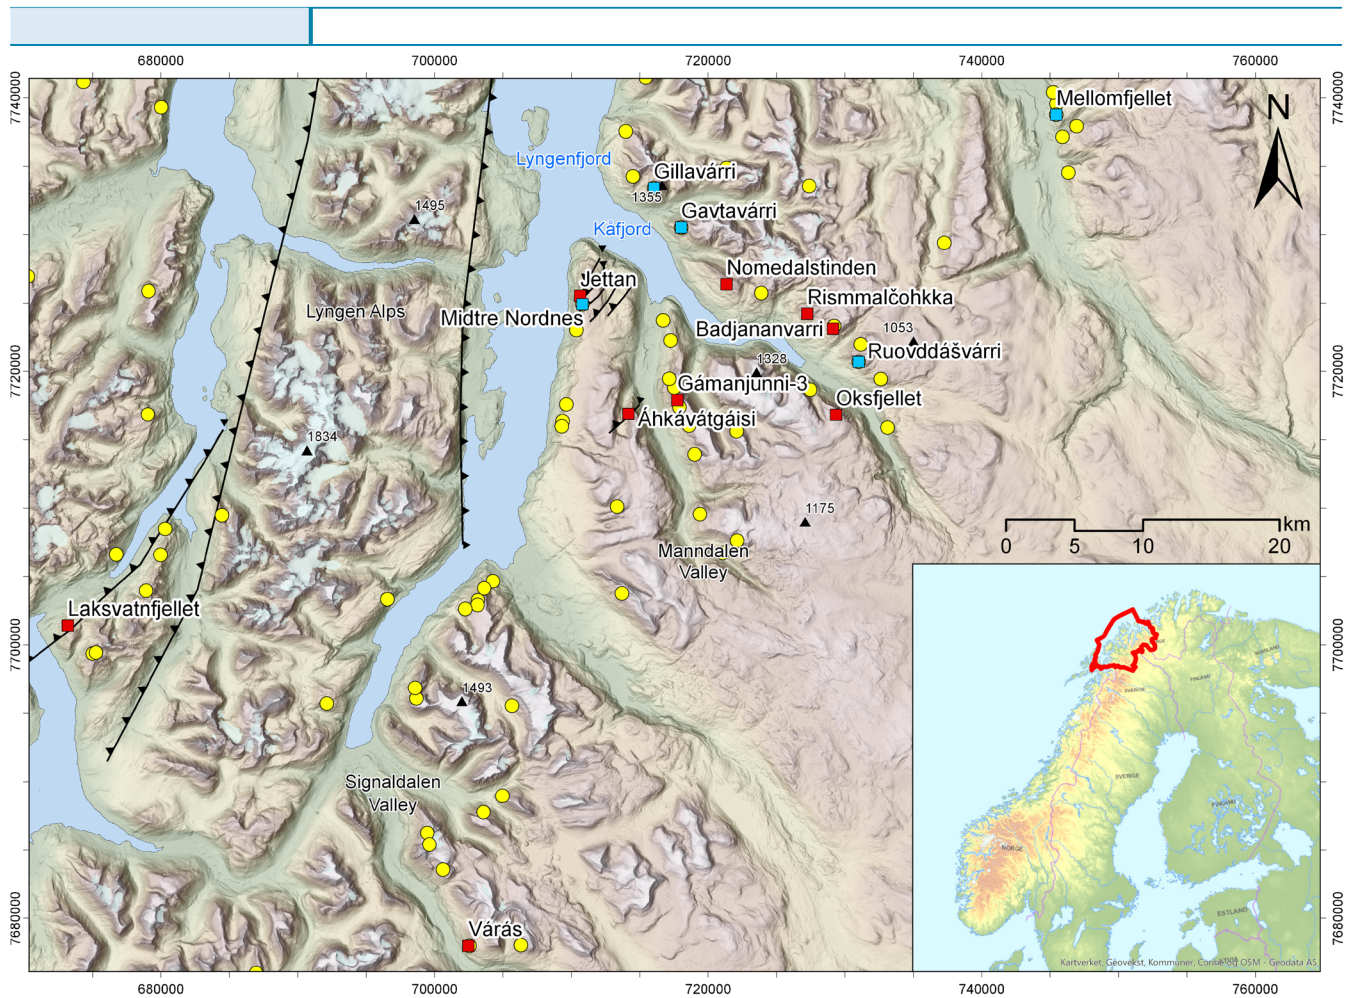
680000 700000 720000 740000 760000

7740000 7720000 7700000 7680000

Lyngenfjord
Kåfjord
Gillavárri
1355
Gavtavárri
1495
Mellomfjellet
N
Nomedalstinden
Jettan
Lyngen Alps
Midtre Nordnes
Rismmalčohkka
Badjananvarri
1053
1328
Ruovddášvárri
Gámanjunni-3
Oksfjellet
Áhkávátgáisi
1834
1175
0 5 10 20 km
Manndalen Valley
Laksvatnfjellet
1493
Signaldalen Valley
Várás

Kartverket, Geovekst, Kommuner, Contributors OSM - Geodata AS